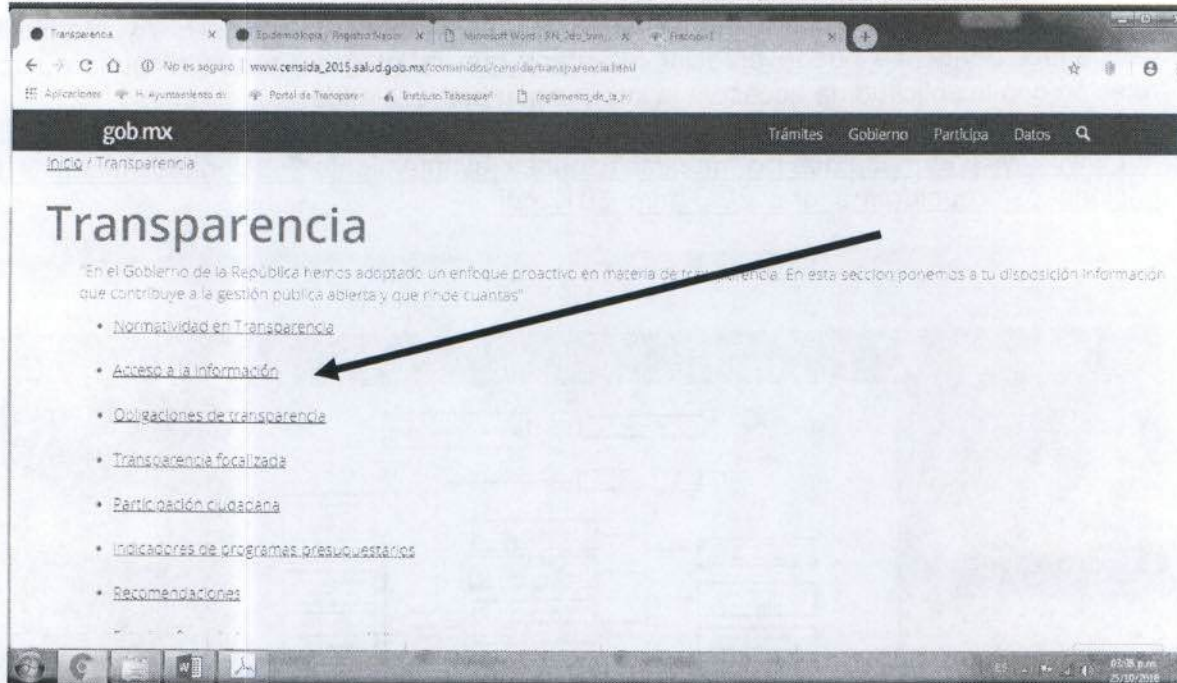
Transparencia × Epidemiologia / Registro Nacion × Microsoft Word - RN_2do_trim... × Fraccion I ×

No es seguro www.censida_2015.salud.gob.mx/contenidos/censida/transparencia.html

Aplicaciones H. Ayuntamiento de Portal de Transparen Instituto Tabasqueñ reglamento_de_la_i

gob.mx Trámites Gobierno Participa Datos

Inicio / Transparencia

Transparencia

"En el Gobierno de la República hemos adoptado un enfoque proactivo en materia de transparencia. En esta sección ponemos a tu disposición información que contribuye a la gestión pública abierta y que rinde cuentas"

• Normatividad en Transparencia

• Acceso a la información

• Obligaciones de transparencia

• Transparencia focalizada

• Participación ciudadana

• Indicadores de programas presupuestarios

• Recomendaciones

ES 03:35 p.m. 25/10/2018